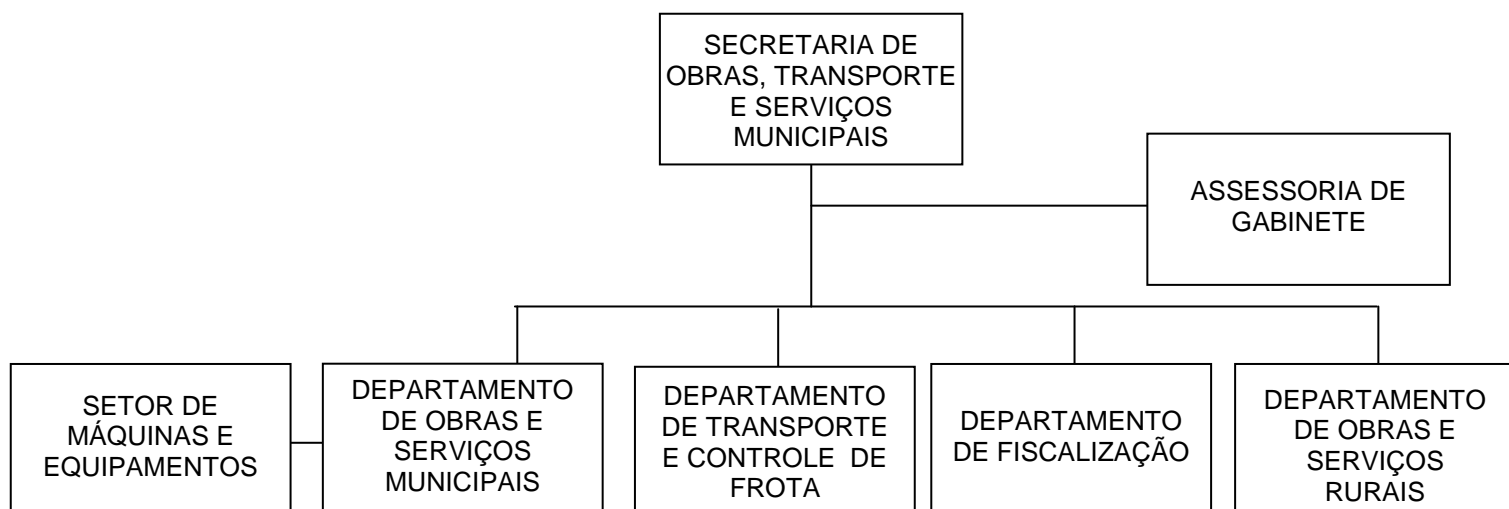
SECRETARIA DE OBRAS, TRANSPORTE E SERVIÇOS MUNICIPAIS

ASSESSORIA DE GABINETE

SETOR DE MÁQUINAS E EQUIPAMENTOS

DEPARTAMENTO DE OBRAS E SERVIÇOS MUNICIPAIS

DEPARTAMENTO DE TRANSPORTE E CONTROLE DE FROTA

DEPARTAMENTO DE FISCALIZAÇÃO

DEPARTAMENTO DE OBRAS E SERVIÇOS RURAIS